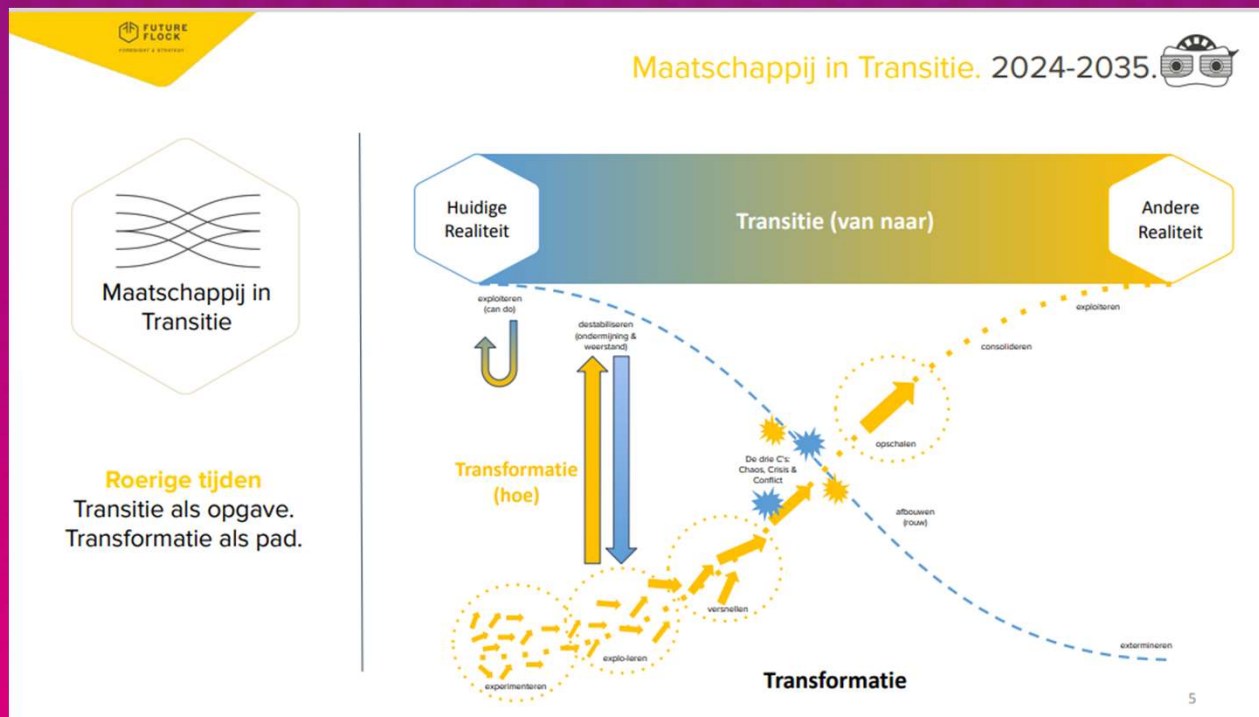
FUTURE FLOCK
FORESIGHT & STRATEGY

Maatschappij in Transitie. 2024-2035.

Maatschappij in Transitie

Roerige tijden
Transitie als opgave.
Transformatie als pad.

Huidige Realiteit

Transitie (van naar)

Andere Realiteit

exploiteren (can do)

destabiliseren (ondermijning & weerstand)

Transformatie (hoe)

exploiteren

consolideren

opschalen

De drie C's: Chaos, Crisis & Conflict

afbouwen (rouw)

versnellen

explo-leren

experimenteren

exermineren

Transformatie

5